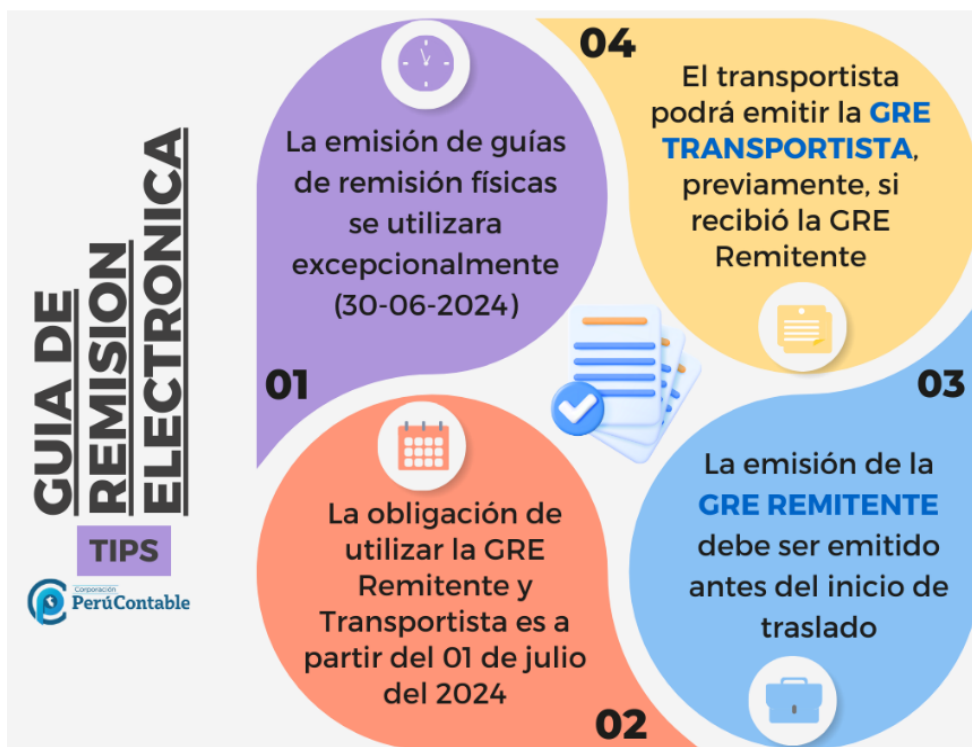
GUIA DE REMISION ELECTRONICA

TIPS

Corporación PerúContable

La emisión de guías de remisión físicas se utilizara excepcionalmente (30-06-2024)

01

La obligación de utilizar la GRE Remitente y Transportista es a partir del 01 de julio del 2024

02

La emisión de la GRE REMITENTE debe ser emitido antes del inicio de traslado

03

04

El transportista podrá emitir la GRE TRANSPORTISTA, previamente, si recibió la GRE Remitente